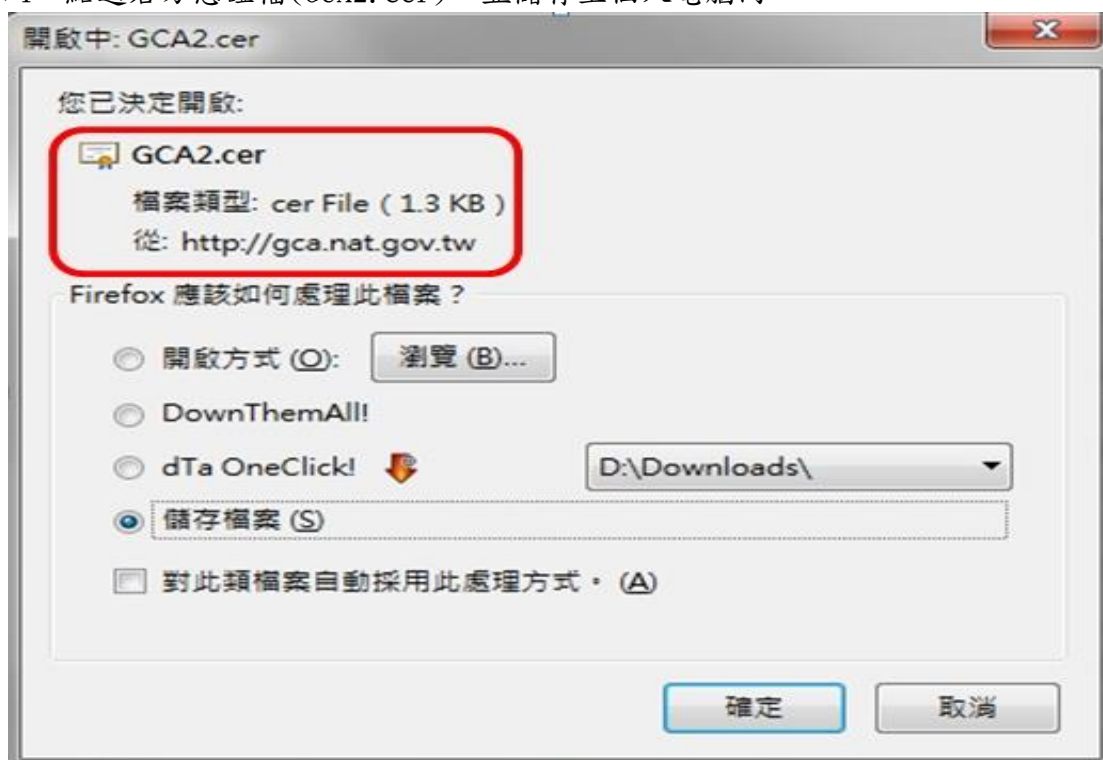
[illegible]

開啟中: GCA2.cer

您已決定開啟:

GCA2.cer

檔案類型: cer File ( 1.3 KB )

從: http://gca.nat.gov.tw

Firefox 應該如何處理此檔案？

開啟方式 (O): 瀏覽 (B)...

DownThemAll!

dTa OneClick!

D:\Downloads\

儲存檔案 (S)

對此類檔案自動採用此處理方式。(A)

確定

取消